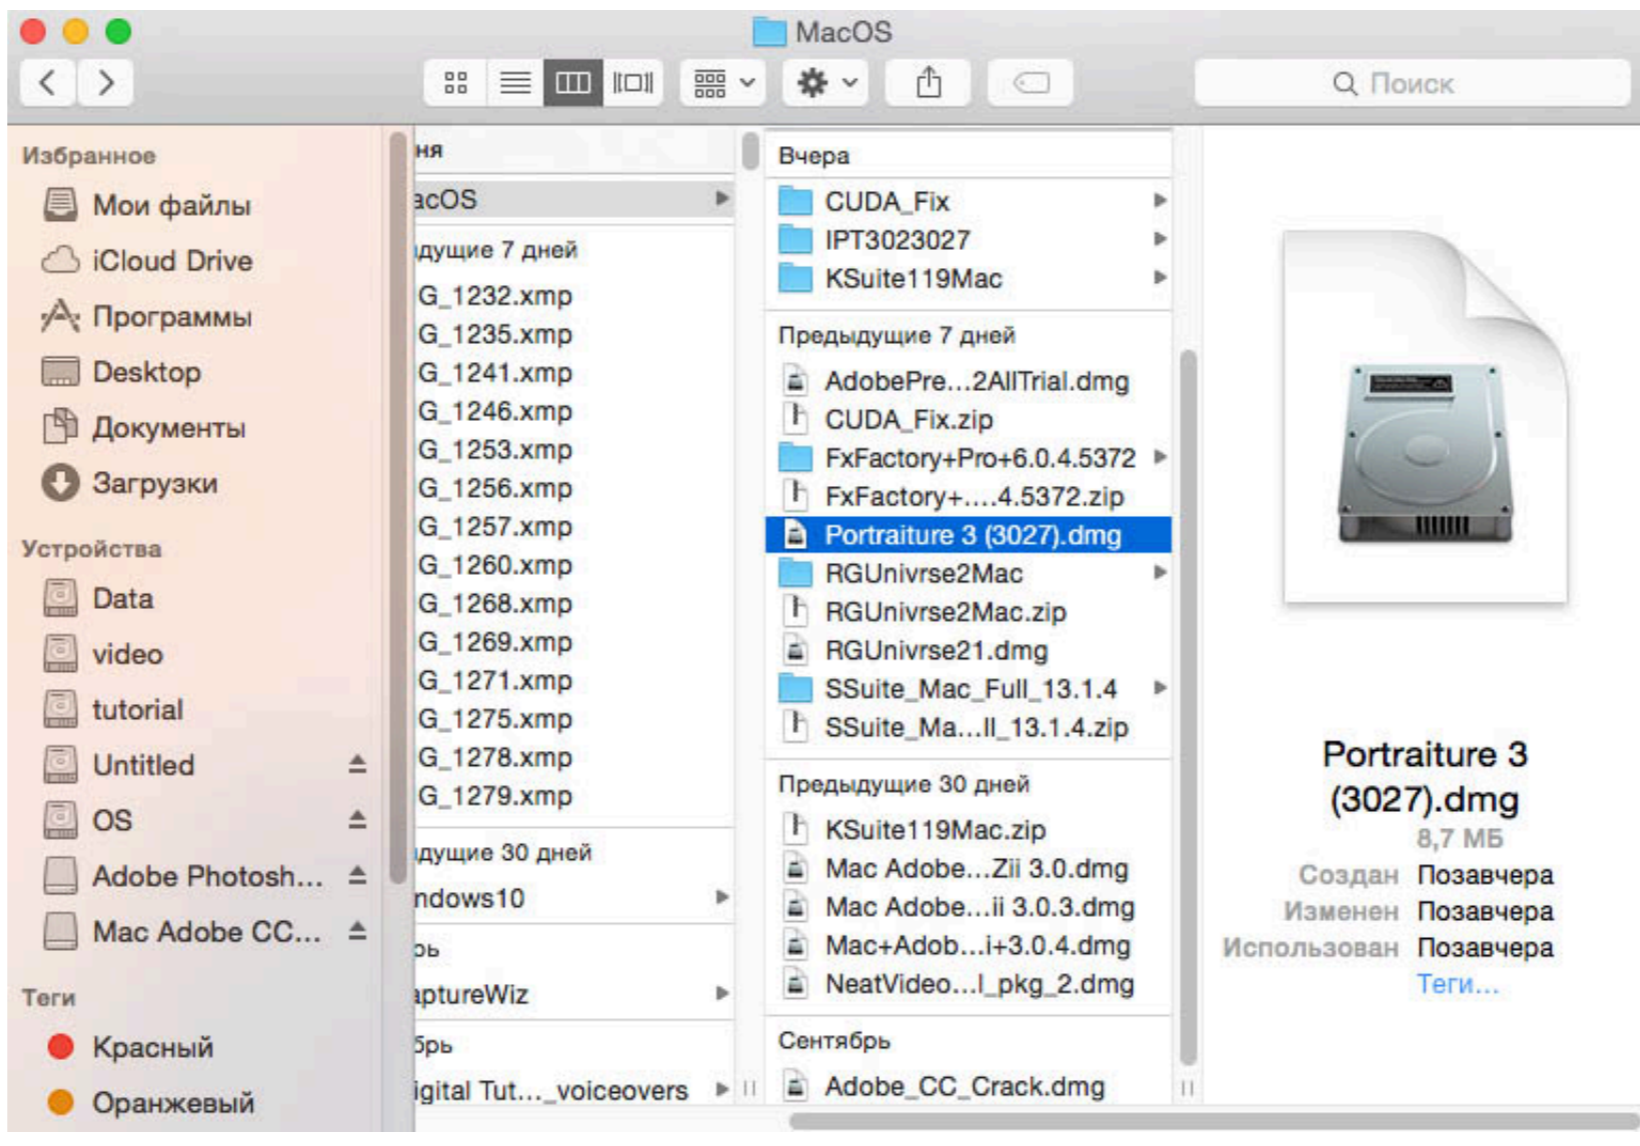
MacOS

Поиск

Избранное
Мои файлы
iCloud Drive
Программы
Desktop
Документы
Загрузки
Устройства
Data
video
tutorial
Untitled
OS
Adobe Photosh...
Mac Adobe CC...
Теги
Красный
Оранжевый

ня
acOS
дущие 7 дней
G_1232.xmp
G_1235.xmp
G_1241.xmp
G_1246.xmp
G_1253.xmp
G_1256.xmp
G_1257.xmp
G_1260.xmp
G_1268.xmp
G_1269.xmp
G_1271.xmp
G_1275.xmp
G_1278.xmp
G_1279.xmp
дущие 30 дней
ndows10
рь
aptureWiz
брь
igital Tut..._voiceovers

Вчера
CUDA_Fix
IPT3023027
KSuite119Mac
Предыдущие 7 дней
AdobePre...2AllTrial.dmg
CUDA_Fix.zip
FxFactory+Pro+6.0.4.5372
FxFactory+....4.5372.zip
Portraiture 3 (3027).dmg
RGUnivrse2Mac
RGUnivrse2Mac.zip
RGUnivrse21.dmg
SSuite_Mac_Full_13.1.4
SSuite_Ma...ll_13.1.4.zip
Предыдущие 30 дней
KSuite119Mac.zip
Mac Adobe...Zii 3.0.dmg
Mac Adobe...ii 3.0.3.dmg
Mac+Adob...i+3.0.4.dmg
NeatVideo...l_pkg_2.dmg
Сентябрь
Adobe_CC_Crack.dmg

Portraiture 3 (3027).dmg
8,7 МБ
Создан Позавчера
Изменен Позавчера
Использован Позавчера
Теги...